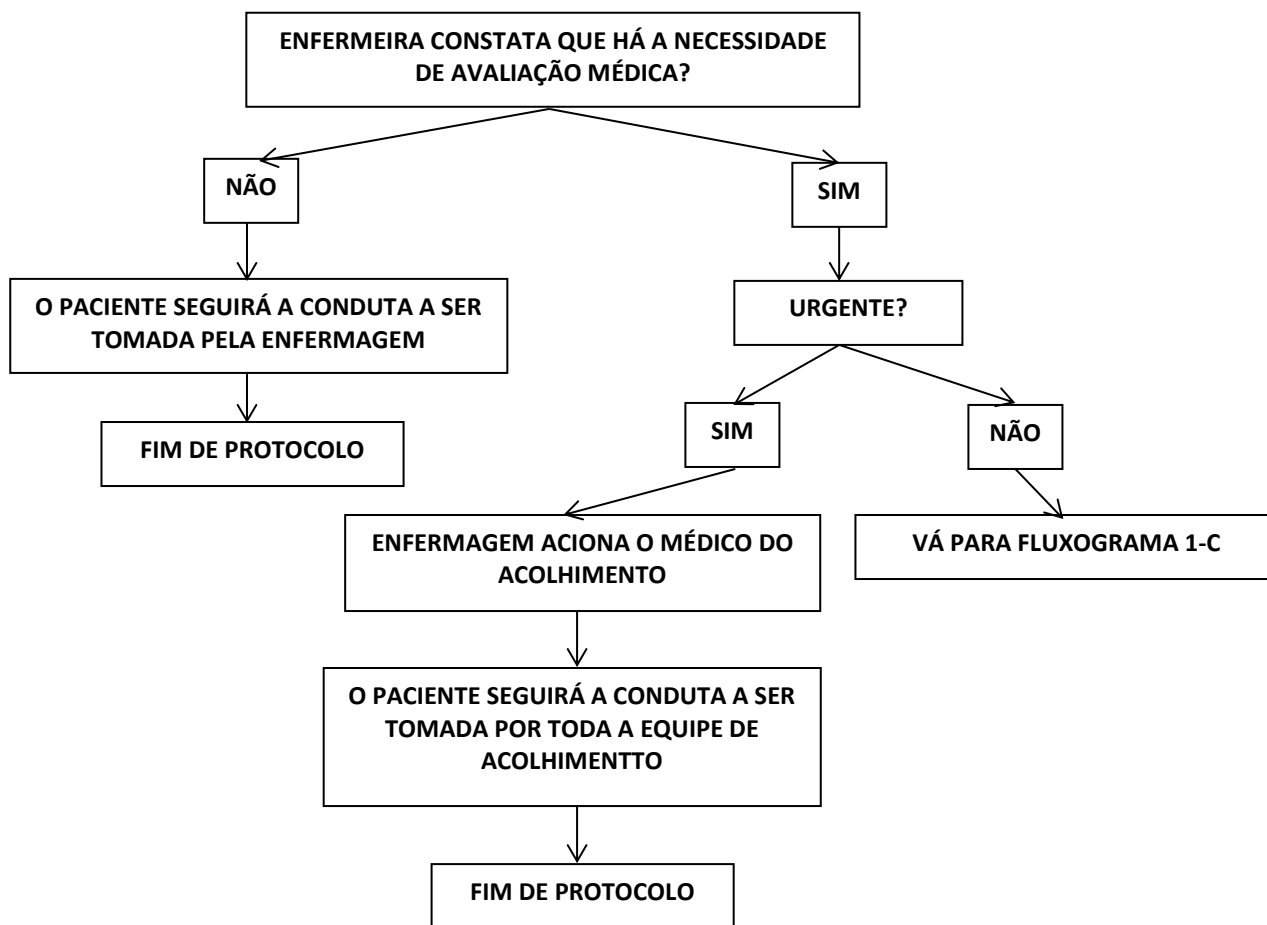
ENFERMEIRA CONSTATA QUE HÁ A NECESSIDADE DE AVALIAÇÃO MÉDICA?

NÃO

O PACIENTE SEGUIRÁ A CONDUTA A SER TOMADA PELA ENFERMAGEM

FIM DE PROTOCOLO

SIM

URGENTE?

SIM

ENFERMAGEM ACIONA O MÉDICO DO ACOLHIMENTO

O PACIENTE SEGUIRÁ A CONDUTA A SER TOMADA POR TODA A EQUIPE DE ACOLHIMENTTO

FIM DE PROTOCOLO

NÃO

VÁ PARA FLUXOGRAMA 1-C